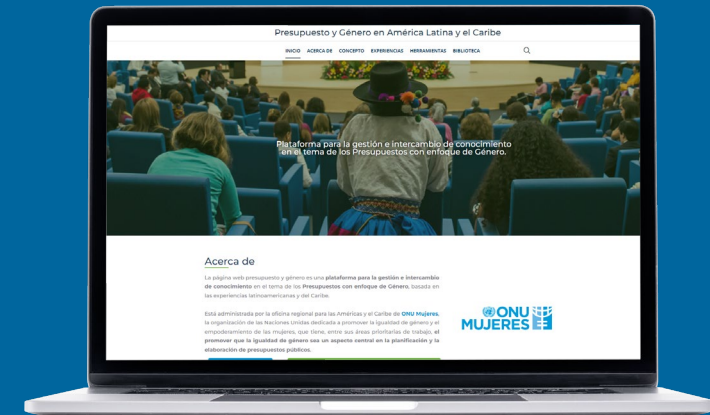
Presupuesto y Género en América Latina y el Caribe

INICIO ACERCA DE CONCEPTO EXPERIENCIAS HERRAMIENTAS BIBLIOTECA

Plataforma para la gestión e intercambio de conocimiento en el tema de los Presupuestos con enfoque de Género.

Acerca de

La página web presupuesto y género es una plataforma para la gestión e intercambio de conocimiento en el tema de los Presupuestos con enfoque de Género, basada en las experiencias latinoamericanas y del Caribe.

Está administrada por la oficina regional para las Américas y el Caribe de ONU Mujeres, la organización de las Naciones Unidas dedicada a promover la igualdad de género y el empoderamiento de las mujeres, que tiene, entre sus áreas prioritarias de trabajo, el promover que la igualdad de género sea un aspecto central en la planificación y la elaboración de presupuestos públicos.

ONU MUJERES